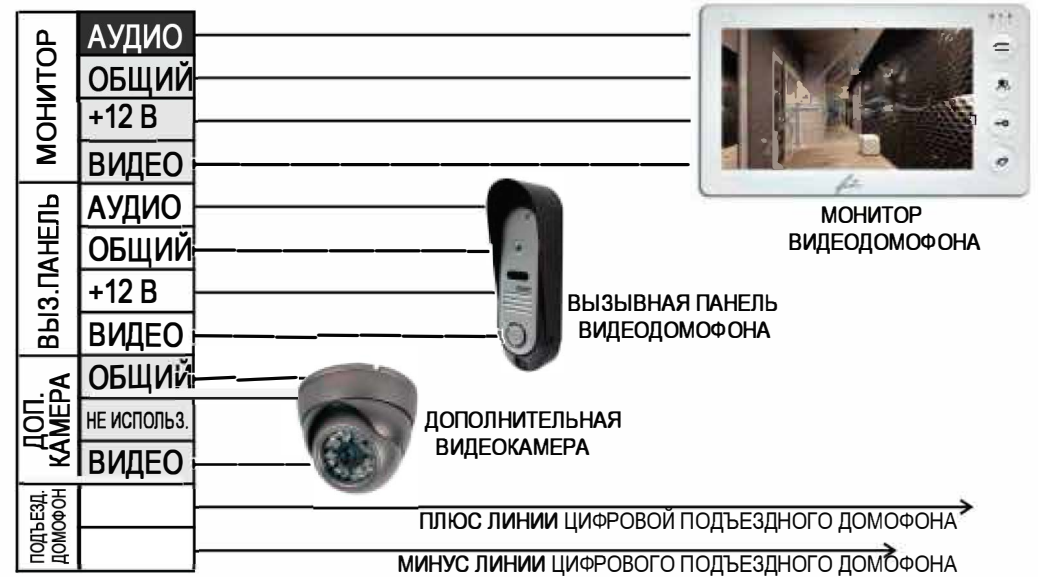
МОНИТОР
АУДИО
ОБЩИЙ
+12 В
ВИДЕО

ВЫЗ.ПАНЕЛЬ
АУДИО
ОБЩИЙ
+12 В
ВИДЕО

ДОП. КАМЕРА
ОБЩИЙ
НЕ ИСПОЛЬЗ.
ВИДЕО

ПОДЪЕЗД. ДОМОФОН

МОНИТОР ВИДЕОДОМОФОНА

ВЫЗЫВНАЯ ПАНЕЛЬ ВИДЕОДОМОФОНА

ДОПОЛНИТЕЛЬНАЯ ВИДЕОКАМЕРА

ПЛЮС ЛИНИИ ЦИФРОВОЙ ПОДЪЕЗДНОГО ДОМОФОНА

МИНУС ЛИНИИ ЦИФРОВОГО ПОДЪЕЗДНОГО ДОМОФОНА